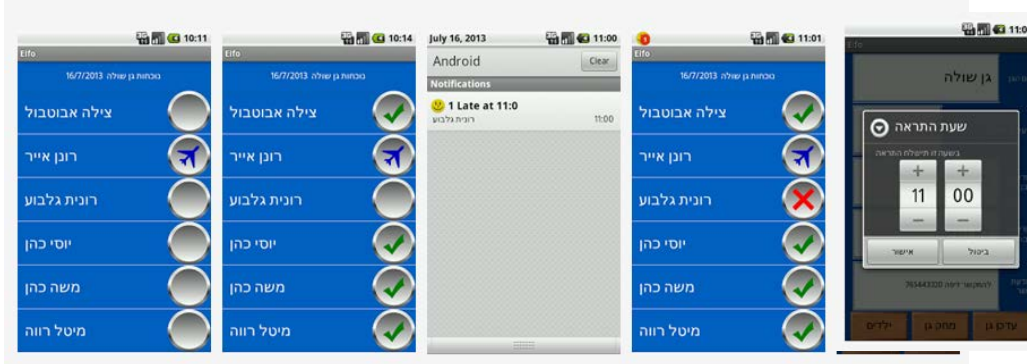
10:11
Elfo
נוכחות גן שולה 16/7/2013
צילה אבוטבול
רונן אייר
רונית גלבוע
יוסי כהן
משה כהן
מיטל רווה

10:14
Elfo
נוכחות גן שולה 16/7/2013
צילה אבוטבול
רונן אייר
רונית גלבוע
יוסי כהן
משה כהן
מיטל רווה

July 16, 2013
11:00
Android
Clear
Notifications
1 Late at 11:0
רונית גלבוע
11:00

11:01
Elfo
נוכחות גן שולה 16/7/2013
צילה אבוטבול
רונן אייר
רונית גלבוע
יוסי כהן
משה כהן
מיטל רווה

11:0
Elfo
גן שולה
שעת התראה
בשעה זו תישלח התראה
+
+
11
00
–
–
אישור
ביטול
להתקשר: רינה 765443320
ילדים
מתקן גן
עדכן גן